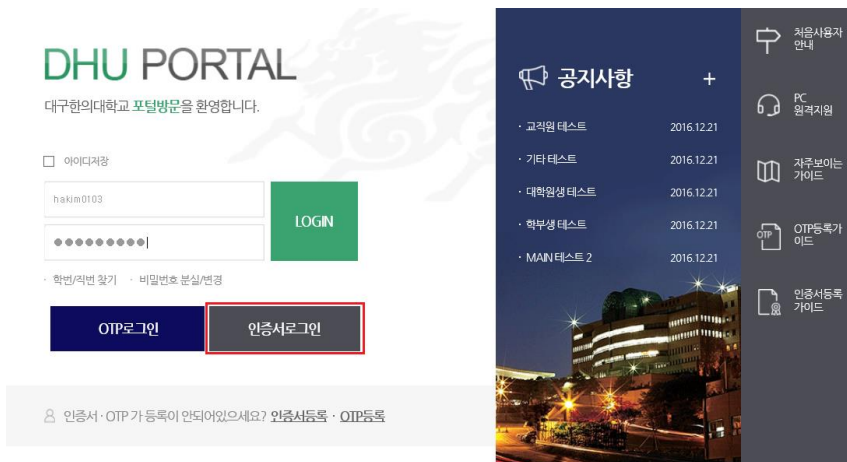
DHU PORTAL

대구한의대학교 포털방문을 환영합니다.

아이디저장

hakim0103

●●●●●●●●●

LOGIN

· 학번/직번 찾기 · 비밀번호 분실/변경

OTP로그인

인증서로그인

인증서 · OTP 가 등록이 안되어있으세요? 인증서등록 · OTP등록

공지사항 +

· 교직원 테스트 2016.12.21

· 기타 테스트 2016.12.21

· 대학원생 테스트 2016.12.21

· 학부생 테스트 2016.12.21

· MAIN 테스트 2 2016.12.21

처음사용자 안내

PC 원격지원

자주보이는 가이드

OTP등록가이드

인증서등록 가이드